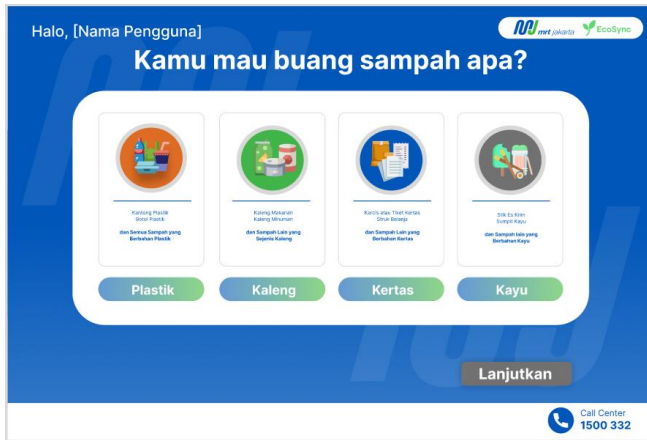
Halo, [Nama Pengguna]

mrt jakarta EcoSync

Kamu mau buang sampah apa?

Kantong Plastik
Botol Plastik

dan Semua Sampah yang Berbahan Plastik

Plastik

Kaleng Makanan
Kaleng Minuman

dan Sampah Lain yang Sejenis Kaleng

Kaleng

Karcis atau Tiket Kertas
Struk Belanja

dan Sampah Lain yang Berbahan Kertas

Kertas

Stik Es Krim
Sumpit Kayu

dan Sampah lain yang Berbahan Kayu

Kayu

Lanjutkan

Call Center
1500 332